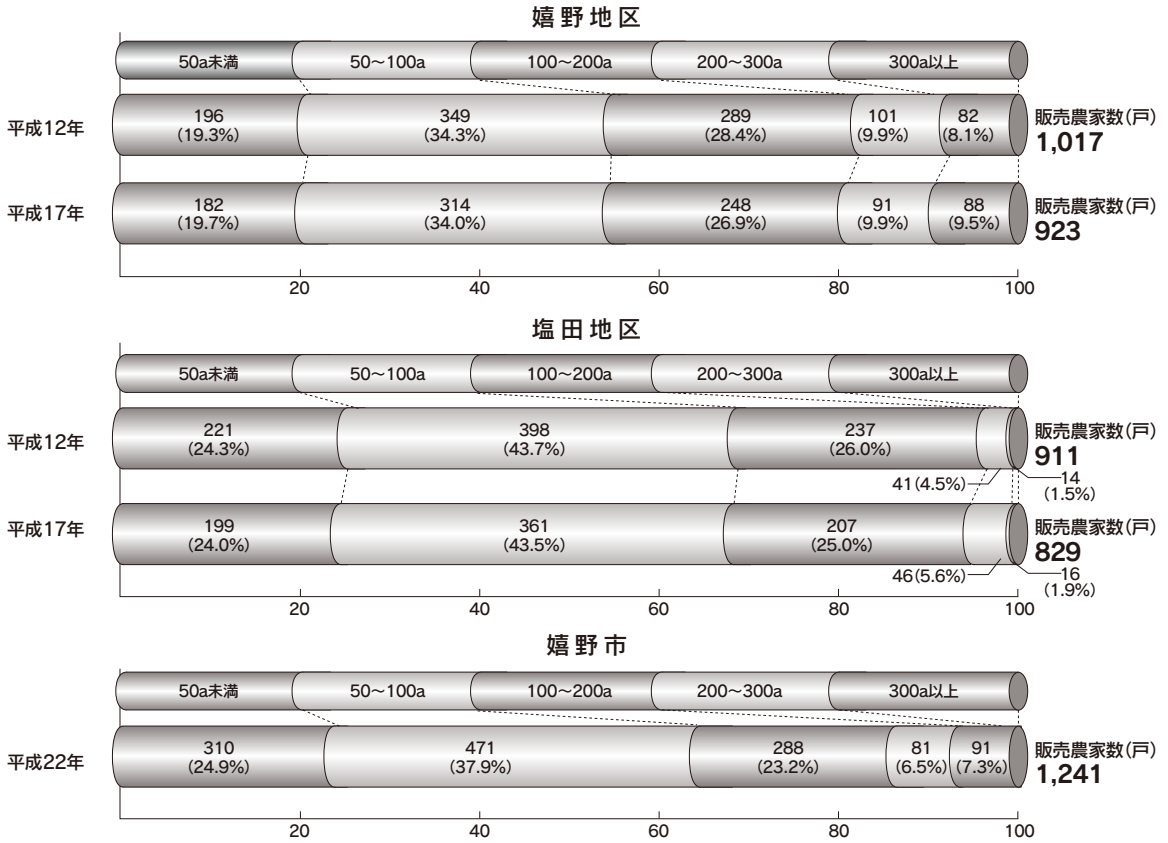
嬉野地区

50a未満　50～100a　100～200a　200～300a　300a以上

平成12年　196 (19.3%)　349 (34.3%)　289 (28.4%)　101 (9.9%)　82 (8.1%)　販売農家数(戸) 1,017

平成17年　182 (19.7%)　314 (34.0%)　248 (26.9%)　91 (9.9%)　88 (9.5%)　販売農家数(戸) 923

20　40　60　80　100

塩田地区

50a未満　50～100a　100～200a　200～300a　300a以上

平成12年　221 (24.3%)　398 (43.7%)　237 (26.0%)　41 (4.5%)　14 (1.5%)　販売農家数(戸) 911

平成17年　199 (24.0%)　361 (43.5%)　207 (25.0%)　46 (5.6%)　16 (1.9%)　販売農家数(戸) 829

20　40　60　80　100

嬉野市

50a未満　50～100a　100～200a　200～300a　300a以上

平成22年　310 (24.9%)　471 (37.9%)　288 (23.2%)　81 (6.5%)　91 (7.3%)　販売農家数(戸) 1,241

20　40　60　80　100